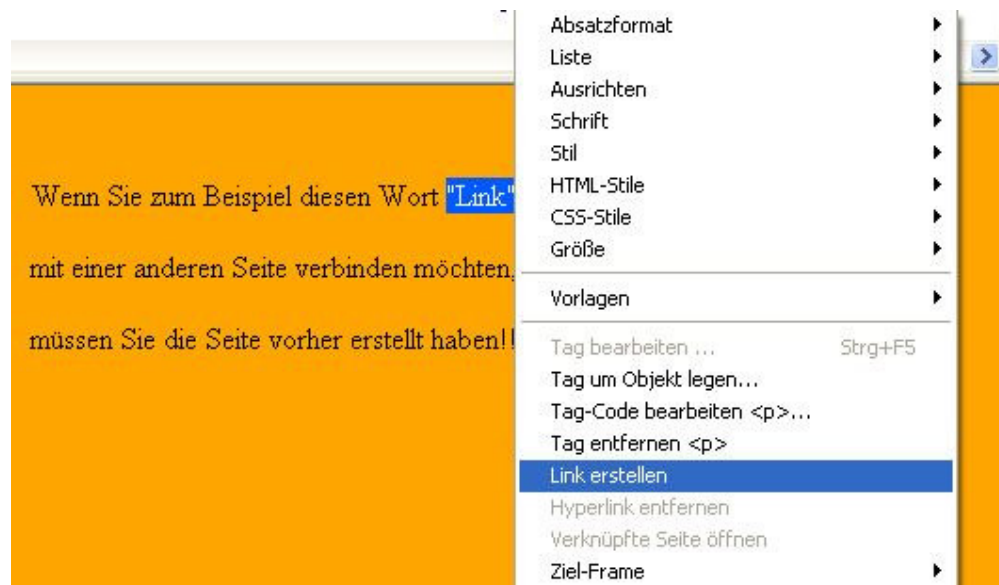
Wenn Sie zum Beispiel diesen Wort "Link"

mit einer anderen Seite verbinden möchten,

müssen Sie die Seite vorher erstellt haben!!

Absatzformat
Liste
Ausrichten
Schrift
Stil
HTML-Stile
CSS-Stile
Größe
Vorlagen
Tag bearbeiten ... Strg+F5
Tag um Objekt legen...
Tag-Code bearbeiten <p>...
Tag entfernen <p>
Link erstellen
Hyperlink entfernen
Verknüpfte Seite öffnen
Ziel-Frame